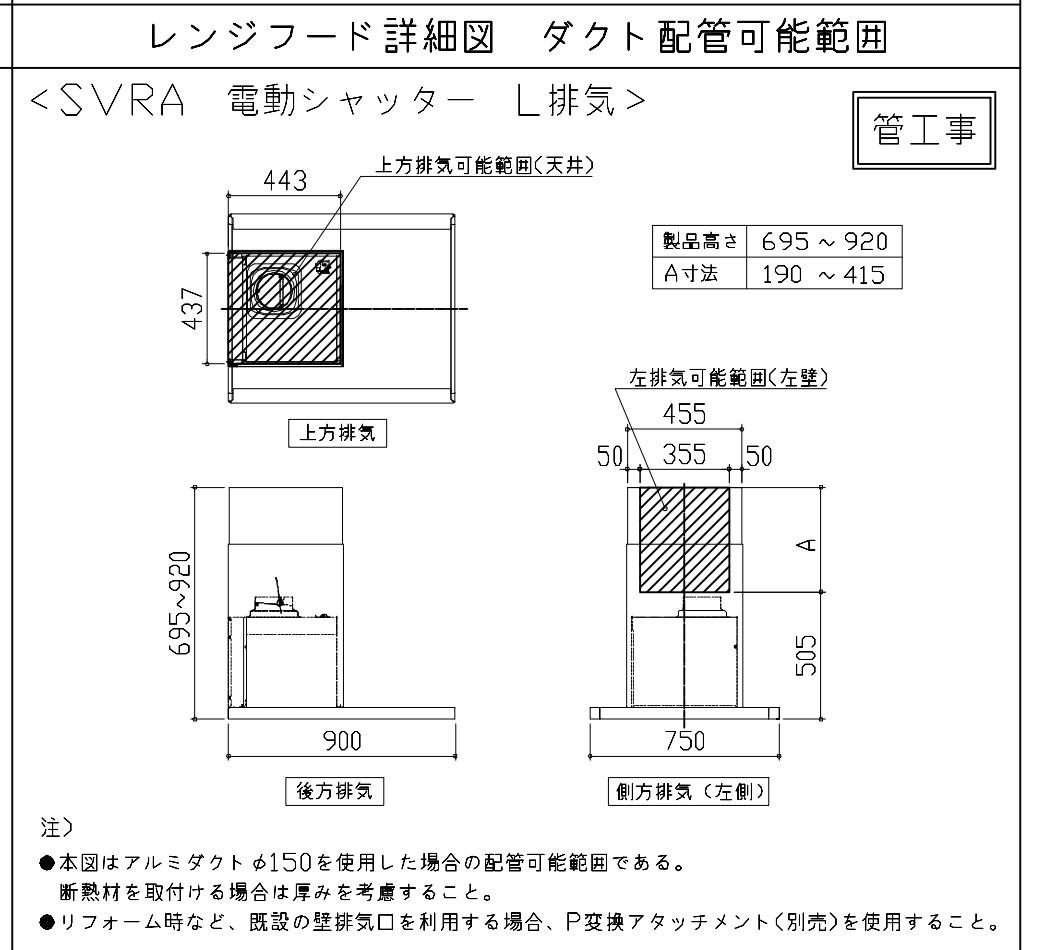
レンジフード詳細図　ダクト配管可能範囲

<SVRA　電動シャッター　L排気>

管工事

上方排気可能範囲(天井)

443

437

| 製品高さ | 695 ~ 920 |
|---|---|
| A寸法 | 190 ~ 415 |

上方排気

左排気可能範囲(左壁)

455

50　355　50

A

505

695~920

900

750

後方排気

側方排気 (左側)

注)
●本図はアルミダクト $\phi150$ を使用した場合の配管可能範囲である。
断熱材を取付ける場合は厚みを考慮すること。
●リフォーム時など、既設の壁排気口を利用する場合、P変換アタッチメント(別売)を使用すること。